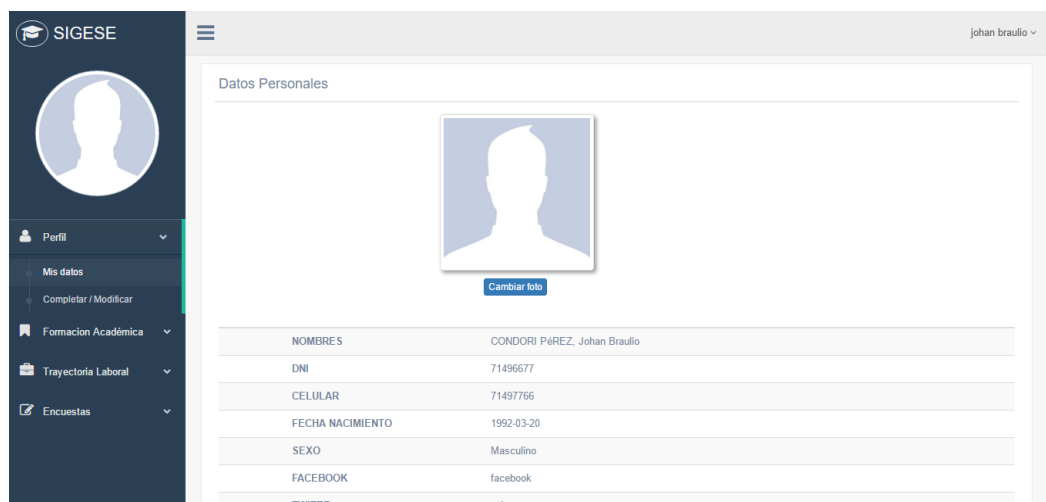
SIGESE

Perfil
Mis datos
Completar / Modificar
Formacion Académica
Trayectoria Laboral
Encuestas

johan braulio

Datos Personales

Cambiar foto

| | |
|---|---|
| NOMBRES | CONDORI PéREZ, Johan Braulio |
| DNI | 71496677 |
| CELULAR | 71497766 |
| FECHA NACIMIENTO | 1992-03-20 |
| SEXO | Masculino |
| FACEBOOK | facebook |
| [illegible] | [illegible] |